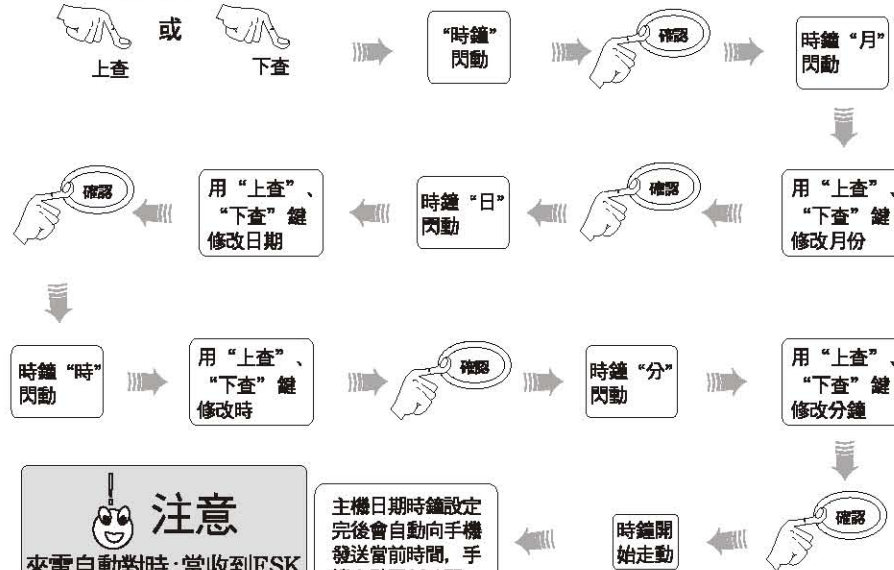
或

上查

下查

"時鐘"閃動

確認

時鐘"月"閃動

用"上查"、"下查"鍵修改月份

確認

時鐘"日"閃動

用"上查"、"下查"鍵修改日期

確認

時鐘"時"閃動

用"上查"、"下查"鍵修改時

確認

時鐘"分"閃動

用"上查"、"下查"鍵修改分鐘

確認

時鐘開始走動

主機日期時鐘設定完後會自動向手機發送當前時間，手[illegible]

注意

來電自動對時：當收到FSK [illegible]